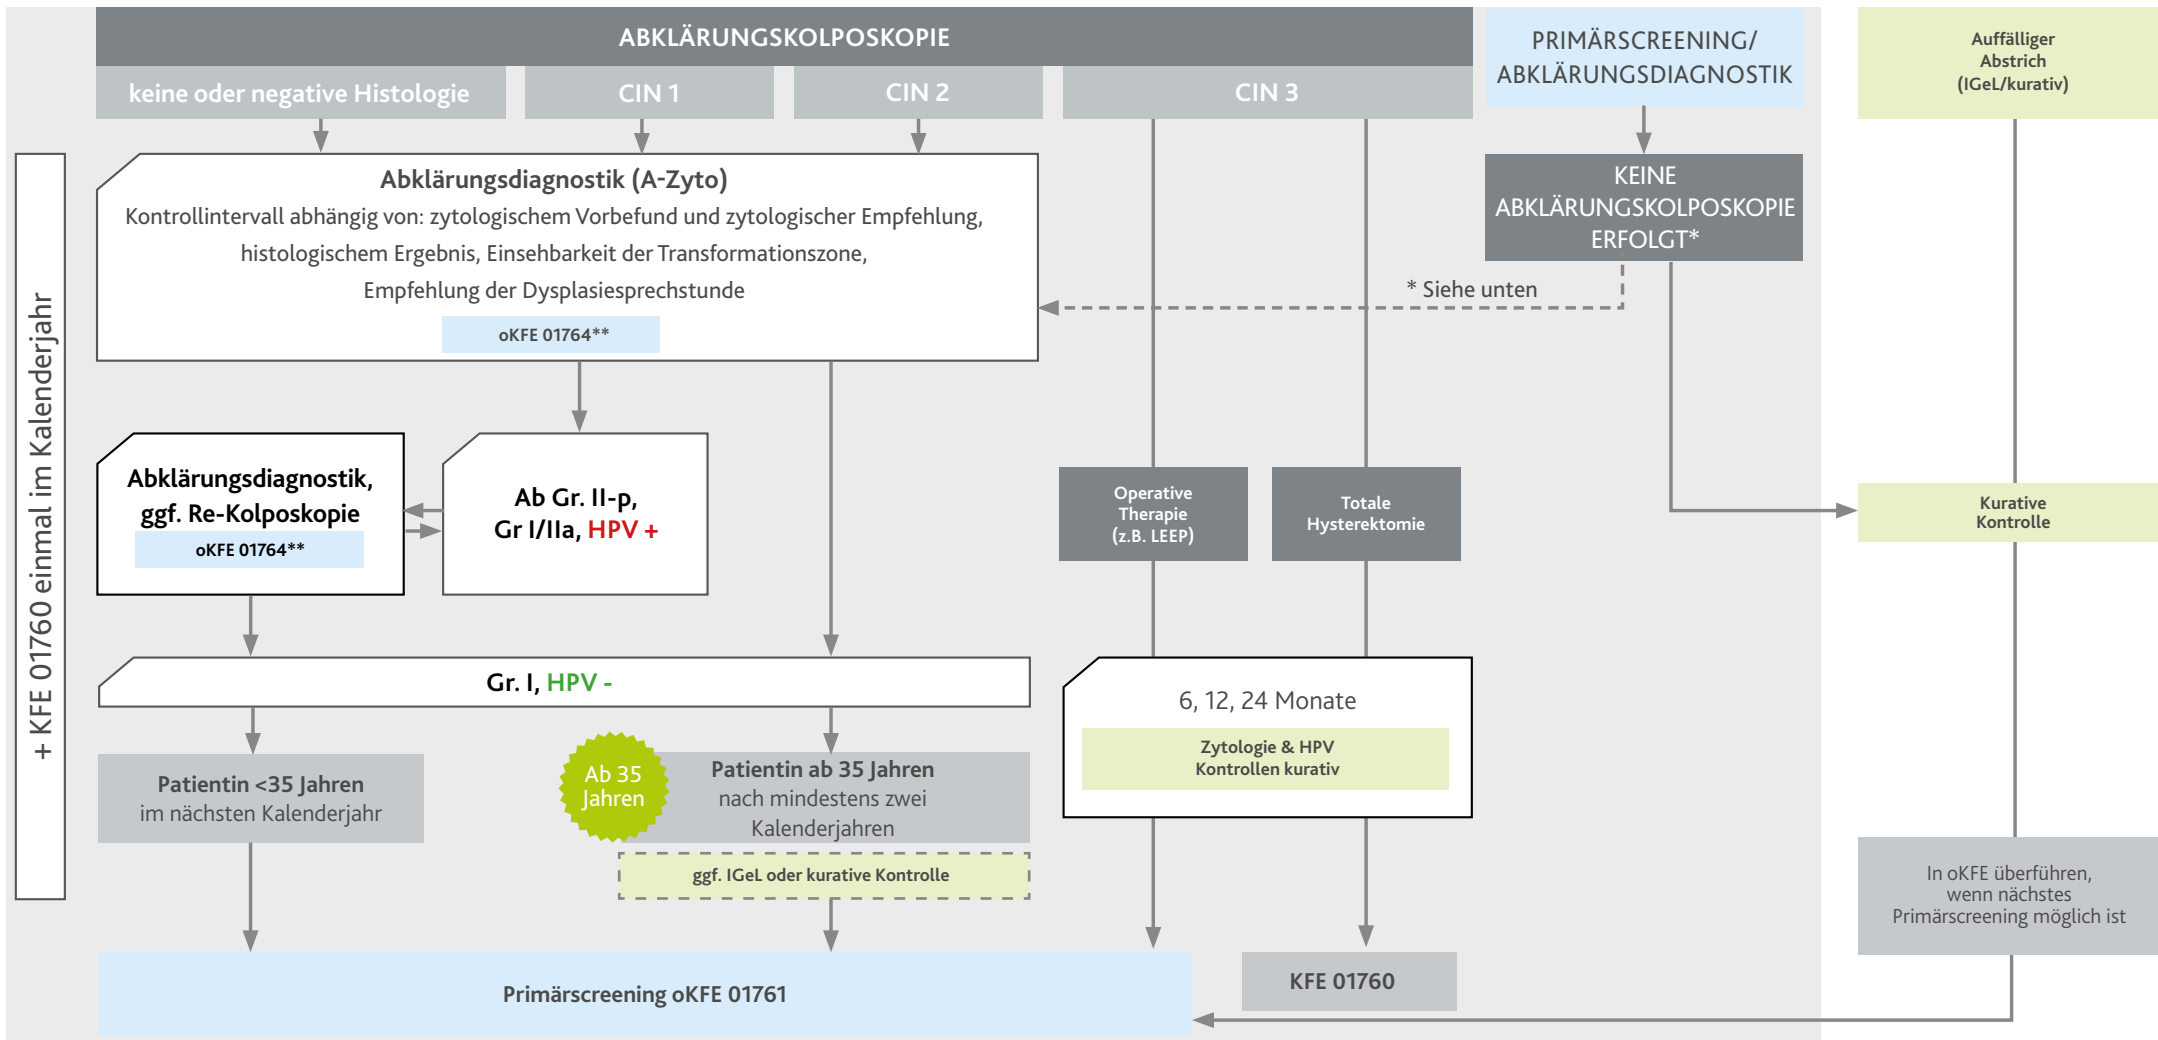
ABKLÄRUNGSKOLPOSKOPIE

keine oder negative Histologie

CIN 1

CIN 2

CIN 3

PRIMÄRSCREENING/ ABKLÄRUNGSDIAGNOSTIK

Auffälliger Abstrich (IGeL/kurativ)

+ KFE 01760 einmal im Kalenderjahr

Abklärungsdiagnostik (A-Zyto)
Kontrollintervall abhängig von: zytologischem Vorbefund und zytologischer Empfehlung, histologischem Ergebnis, Einsehbarkeit der Transformationszone, Empfehlung der Dysplasiesprechstunde

oKFE 01764**

KEINE ABKLÄRUNGSKOLPOSKOPIE ERFOLGT*

* Siehe unten

Abklärungsdiagnostik, ggf. Re-Kolposkopie

oKFE 01764**

Ab Gr. II-p, Gr I/IIa, HPV +

Operative Therapie (z.B. LEEP)

Totale Hysterektomie

Kurative Kontrolle

Gr. I, HPV -

6, 12, 24 Monate

Zytologie & HPV Kontrollen kurativ

Patientin <35 Jahren
im nächsten Kalenderjahr

Ab 35 Jahren

Patientin ab 35 Jahren
nach mindestens zwei Kalenderjahren

ggf. IGeL oder kurative Kontrolle

In oKFE überführen, wenn nächstes Primärscreening möglich ist

Primärscreening oKFE 01761

KFE 01760